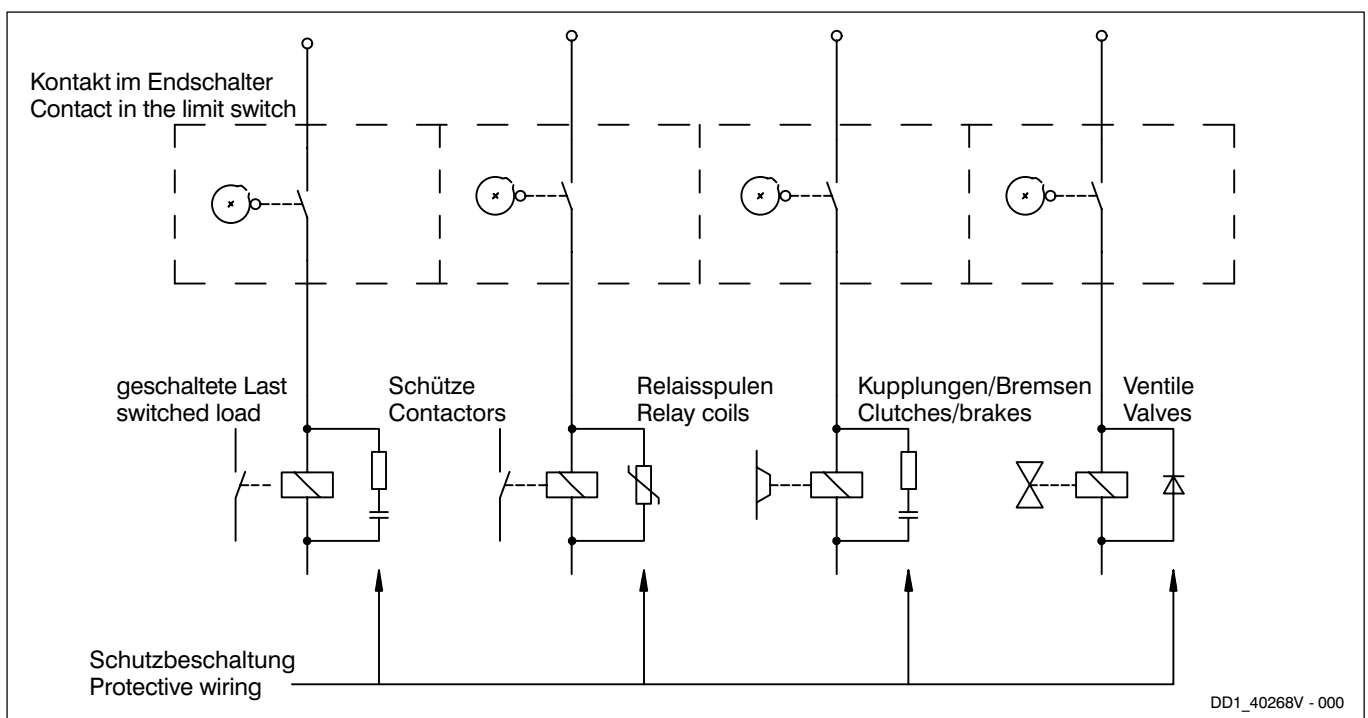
Kontakt im Endschalter
Contact in the limit switch

geschaltete Last
switched load

Schütze
Contactors

Relaisspulen
Relay coils

Kupplungen/Bremsen
Clutches/brakes

Ventile
Valves

Schutzbeschaltung
Protective wiring

DD1_40268V - 000